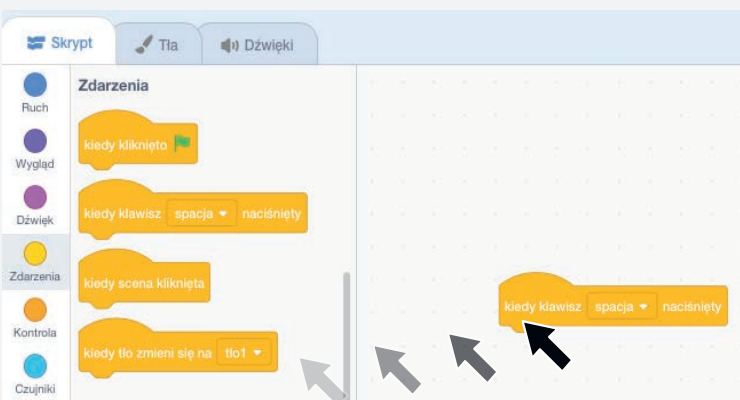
Skrypt
Tła
Dźwięki

Ruch
Wygląd
Dźwięk
Zdarzenia
Kontrola
Czujniki

Zdarzenia

kiedy kliknięto

kiedy klawisz spacja naciśnięty

kiedy scena kliknięta

kiedy tło zmieni się na tło1

kiedy klawisz spacja naciśnięty